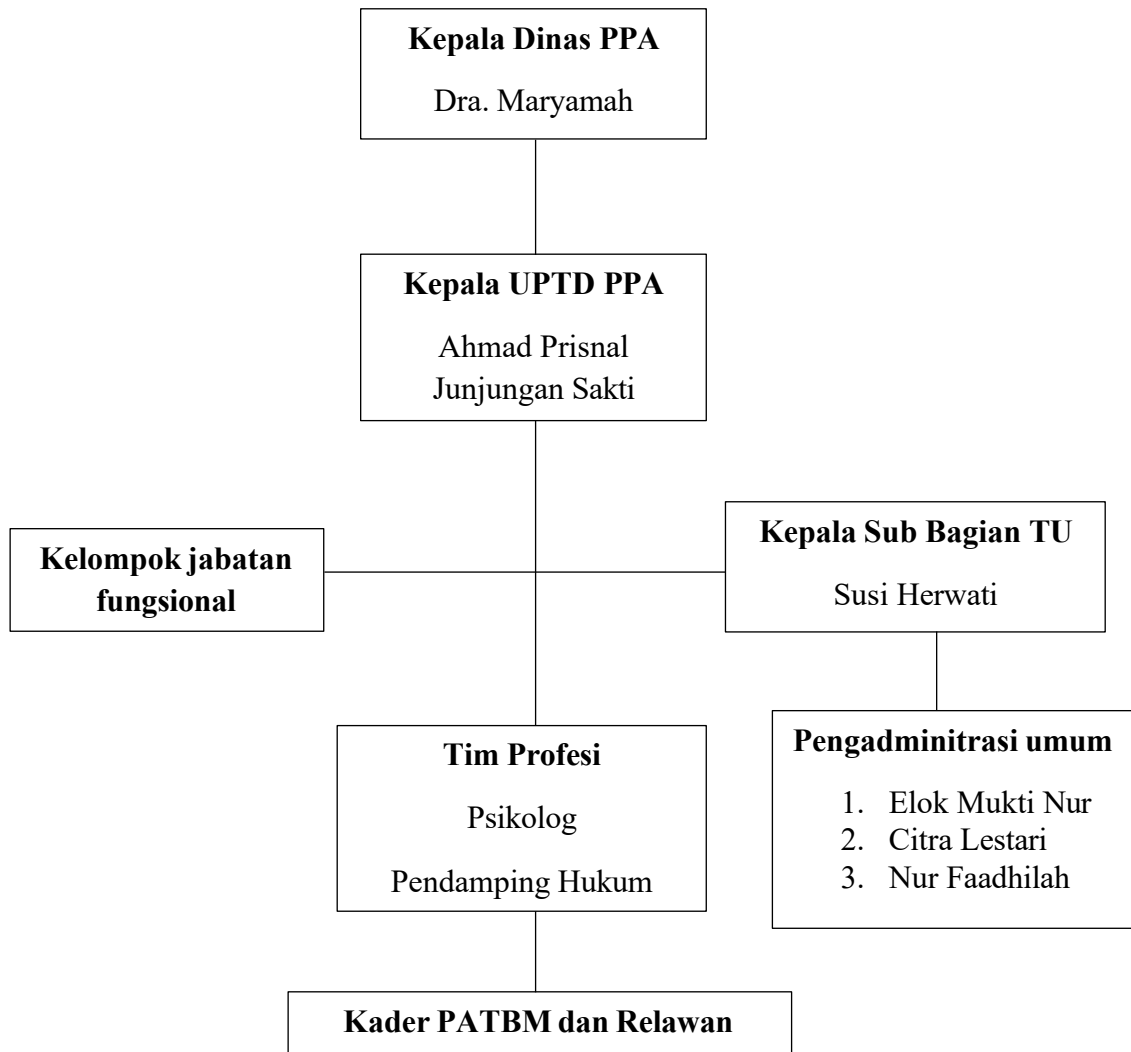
Kepala Dinas PPA

Dra. Maryamah

Kepala UPTD PPA

Ahmad Prisnal Junjungan Sakti

Kelompok jabatan fungsional

Kepala Sub Bagian TU

Susi Herwati

Tim Profesi

Psikolog

Pendamping Hukum

Pengadminitrasi umum

1. Elok Mukti Nur
2. Citra Lestari
3. Nur Faadhilah

Kader PATBM dan Relawan